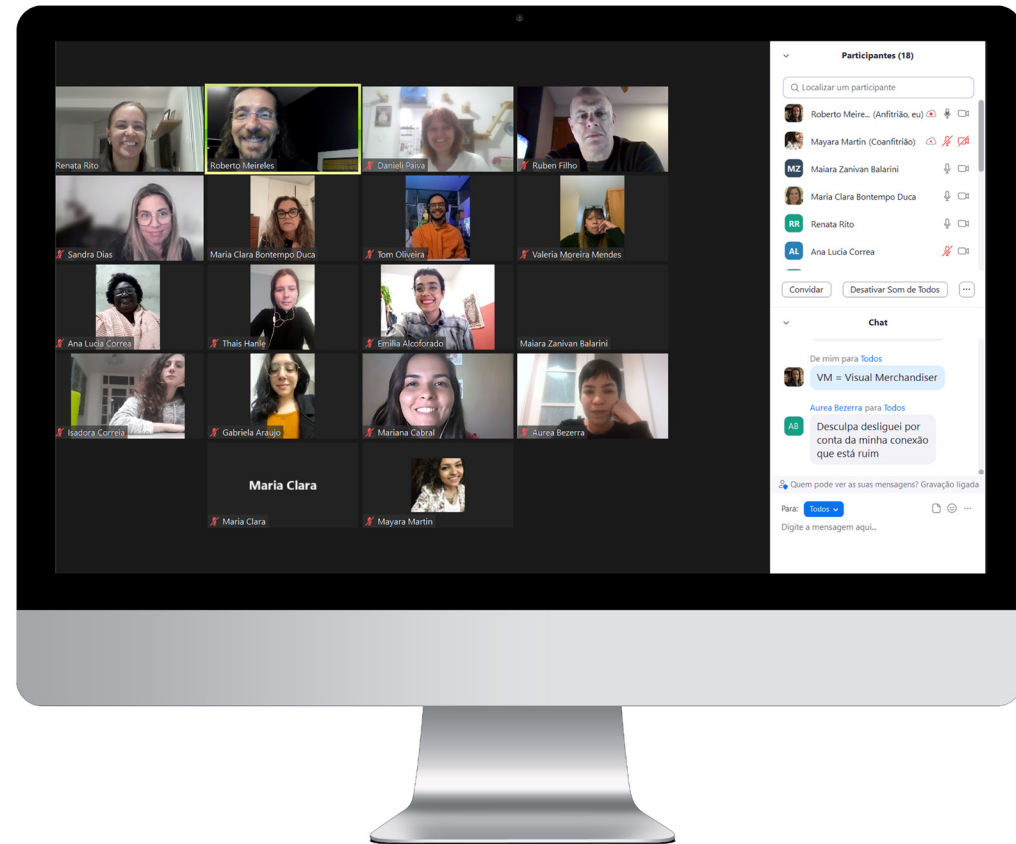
Renata Rito
Roberto Meireles
Danieli Paiva
Ruben Filho
Sandra Dias
Maria Clara Bontempo Duca
Tom Oliveira
Valeria Moreira Mendes
Ana Lucia Correa
Thais Hanle
Emilia Alcoforado
Maiara Zanivan Balarini
Isadora Correia
Gabriela Araujo
Mariana Cabral
Aurea Bezerra
Maria Clara
Maria Clara
Mayara Martin

Participantes (18)
Localizar um participante
Roberto Meire... (Anfitrião, eu)
Mayara Martin (Coanfitrião)
MZ Maiara Zanivan Balarini
Maria Clara Bontempo Duca
RR Renata Rito
AL Ana Lucia Correa
Convidar
Desativar Som de Todos
...

Chat
De mim para Todos
VM = Visual Merchandiser
Aurea Bezerra para Todos
AB
Desculpa desliguei por conta da minha conexão que está ruim
Quem pode ver as suas mensagens? Gravação ligada
Para: Todos
Digite a mensagem aqui...